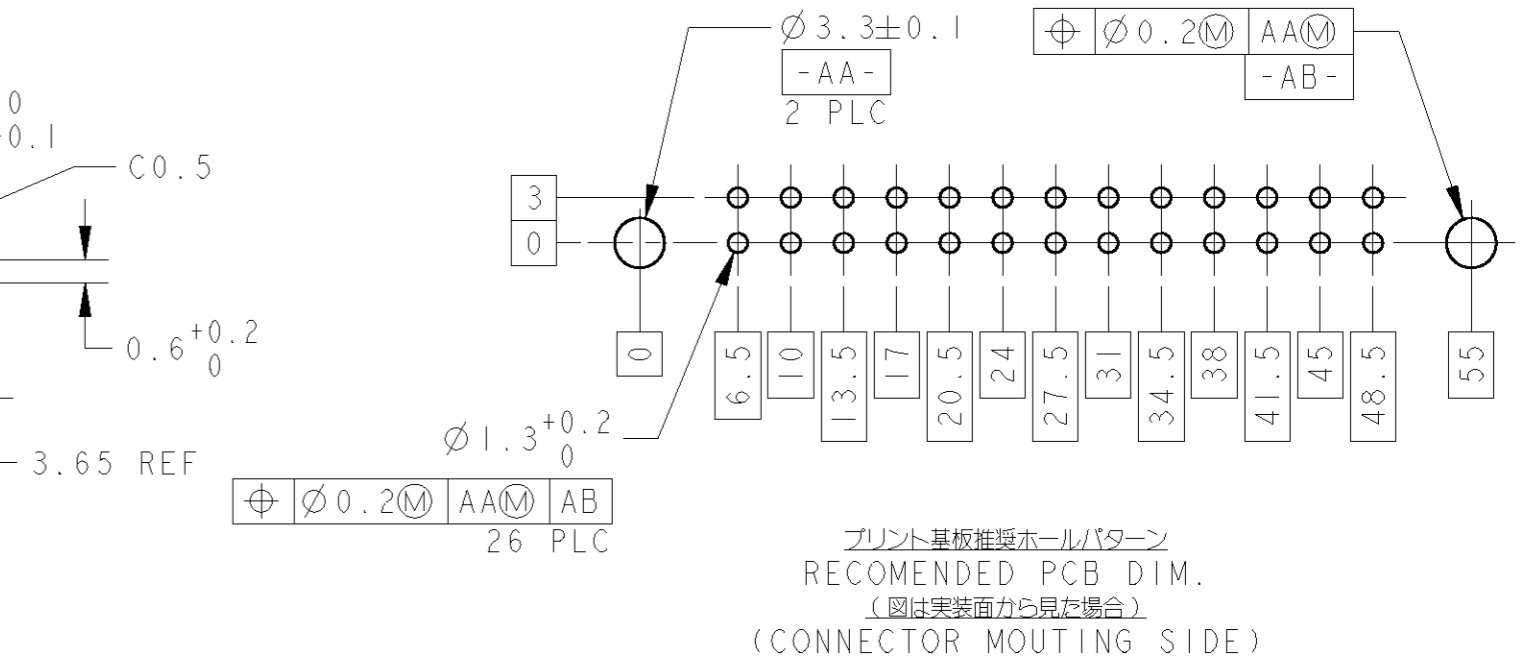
0
-0.1

C0.5

$0.6^{+0.2}_{0}$

3.65 REF

Ø3.3±0.1
-AA-
2 PLC

| ⌖ | Ø0.2Ⓜ | AAⓂ |
|---|---|---|
| | | -AB- |

3
0

0

6.5 10 13.5 17 20.5 24 27.5 31 34.5 38 41.5 45 48.5

55

Ø$1.3^{+0.2}_{0}$

| ⌖ | Ø0.2Ⓜ | AAⓂ | AB |
|---|---|---|---|

26 PLC

プリント基板推奨ホールパターン
RECOMENDED PCB DIM.
(図は実装面から見た場合)
(CONNECTOR MOUTING SIDE)